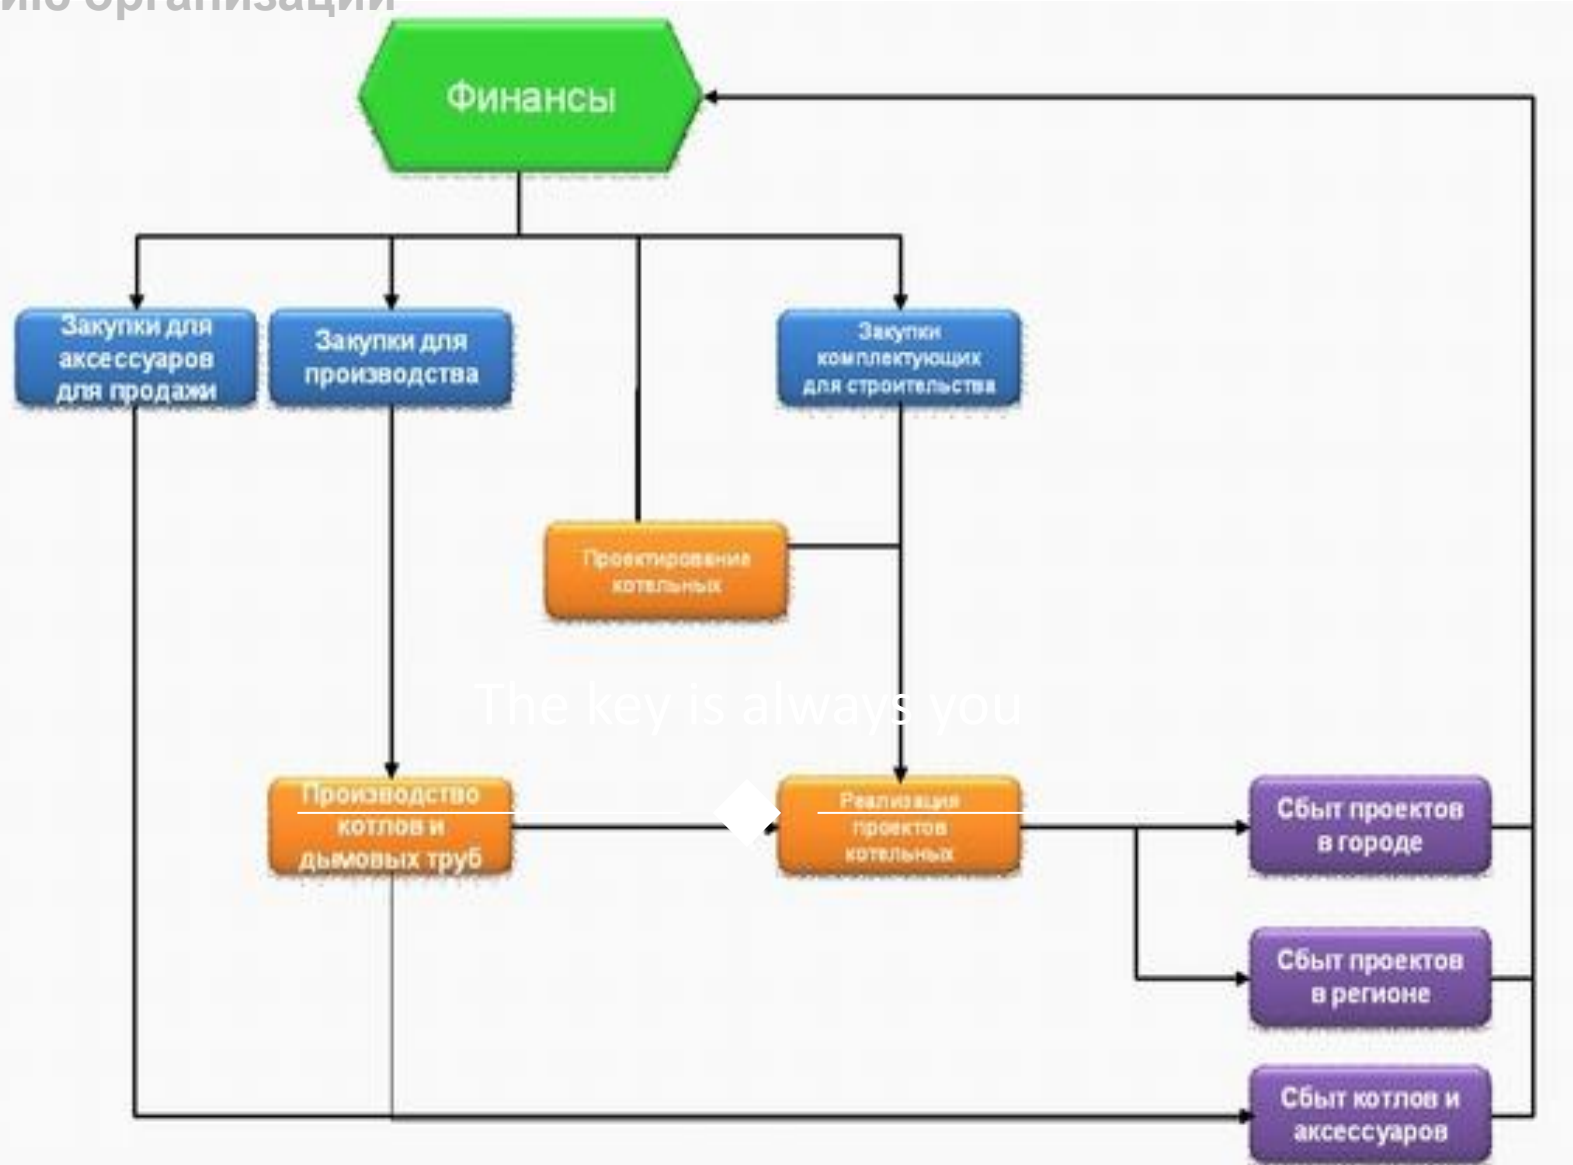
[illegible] организации

Финансы

Закупки для аксессуаров для продажи

Закупки для производства

Закупки комплектующих для строительства

Проектирование котельных

The key is always you

Производство котлов и дымовых труб

Реализация проектов котельных

Сбыт проектов в городе

Сбыт проектов в регионе

Сбыт котлов и аксессуаров